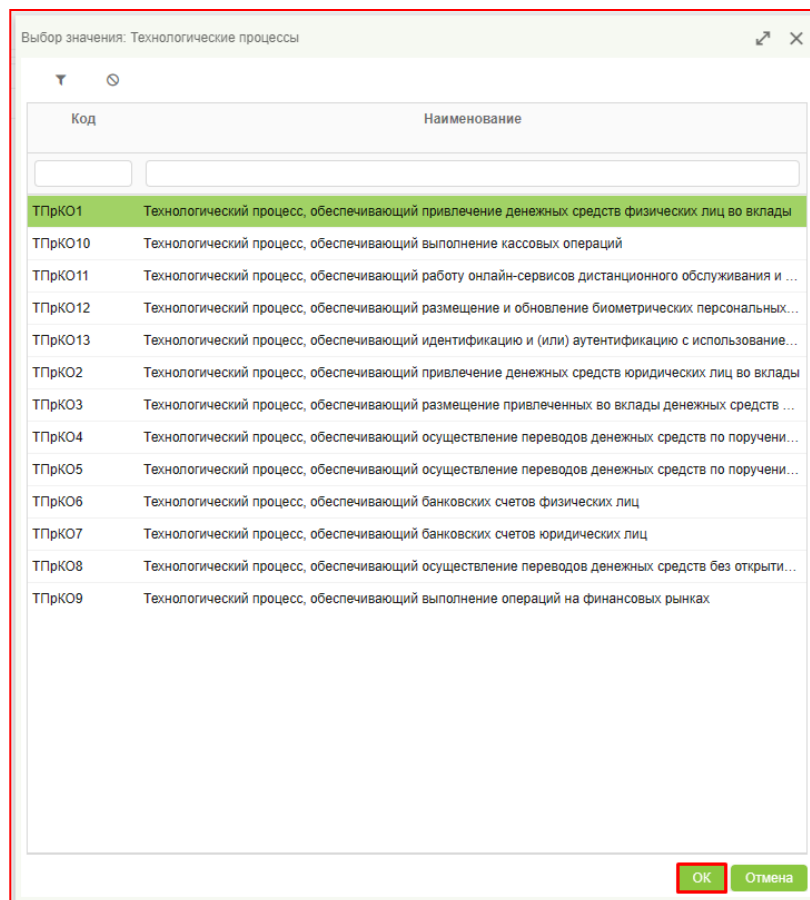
Выбор значения: Технологические процессы

| Код | Наименование |
|---|---|
| ТПрКО1 | Технологический процесс, обеспечивающий привлечение денежных средств физических лиц во вклады |
| ТПрКО10 | Технологический процесс, обеспечивающий выполнение кассовых операций |
| ТПрКО11 | Технологический процесс, обеспечивающий работу онлайн-сервисов дистанционного обслуживания и ... |
| ТПрКО12 | Технологический процесс, обеспечивающий размещение и обновление биометрических персональных... |
| ТПрКО13 | Технологический процесс, обеспечивающий идентификацию и (или) аутентификацию с использование... |
| ТПрКО2 | Технологический процесс, обеспечивающий привлечение денежных средств юридических лиц во вклады |
| ТПрКО3 | Технологический процесс, обеспечивающий размещение привлеченных во вклады денежных средств ... |
| ТПрКО4 | Технологический процесс, обеспечивающий осуществление переводов денежных средств по поручени... |
| ТПрКО5 | Технологический процесс, обеспечивающий осуществление переводов денежных средств по поручени... |
| ТПрКО6 | Технологический процесс, обеспечивающий банковских счетов физических лиц |
| ТПрКО7 | Технологический процесс, обеспечивающий банковских счетов юридических лиц |
| ТПрКО8 | Технологический процесс, обеспечивающий осуществление переводов денежных средств без открыти... |
| ТПрКО9 | Технологический процесс, обеспечивающий выполнение операций на финансовых рынках |

ОК Отмена